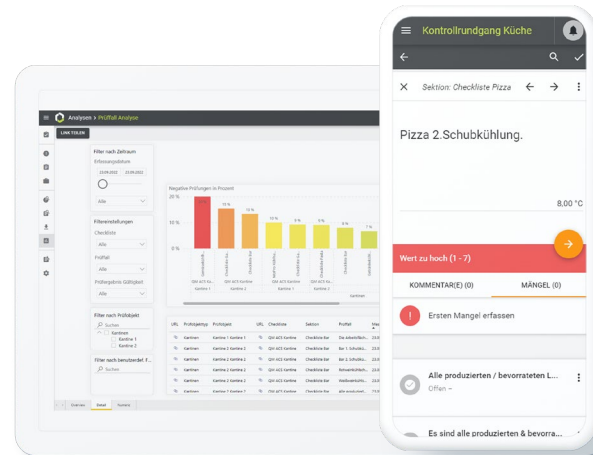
Analysen > Prüffall Analyse

LINK TEILEN

Filter nach Zeitraum
Erfassungsdatum

Alle

Filtereinstellungen
Checkliste
Alle
Prüffall
Alle
Prüfergebnis Gültigkeit
Alle

Filter nach Prüfobjekt
Suchen
Kantinen
Kantine 1
Kantine 2

Filter nach benutzerdef. F...
Suchen

Negative Prüfungen in Prozent
20 %
10 %
0 %

Kantine 1
Kantine 2
Kantinen

Übersicht
Detail
Kalender

Kontrollrundgang Küche

Sektion: Checkliste Pizza

Pizza 2.Schubkühlung.

8,00 °C

Wert zu hoch (1 - 7)

KOMMENTAR(E) (0)
MÄNGEL (0)

Ersten Mangel erfassen

Alle produzierten / bevorrateten L...
Offen –

Es sind alle produzierten & bevorra...